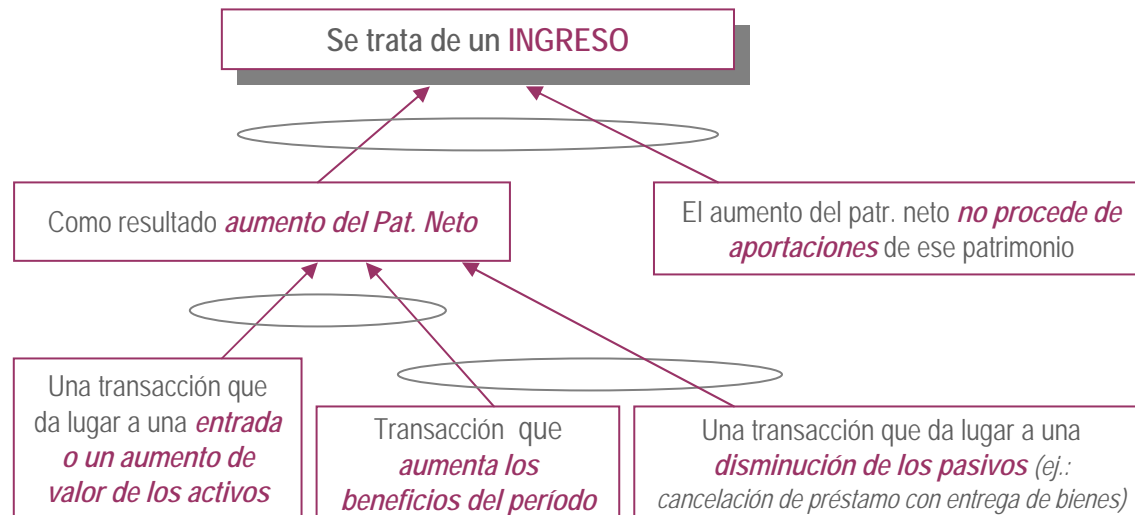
Se trata de un INGRESO

Como resultado ***aumento del Pat. Neto***

El aumento del patr. neto ***no procede de aportaciones*** de ese patrimonio

Una transacción que da lugar a una ***entrada o un aumento de valor de los activos***

Transacción que ***aumenta los beneficios del período***

Una transacción que da lugar a una ***disminución de los pasivos*** *(ej.: cancelación de préstamo con entrega de bienes)*